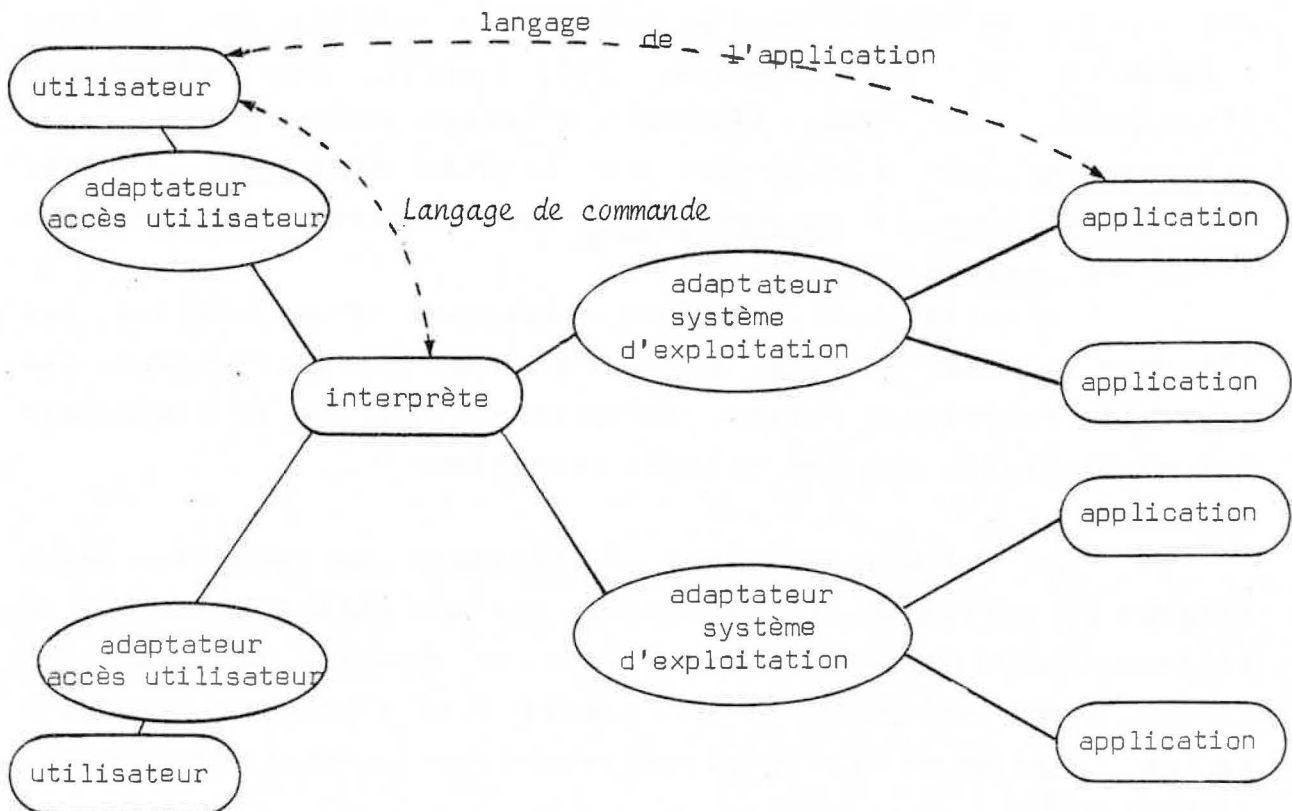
langage de l'application

utilisateur

adaptateur accès utilisateur

Langage de commande

application

adaptateur système d'exploitation

application

interprète

application

adaptateur système d'exploitation

adaptateur accès utilisateur

application

utilisateur